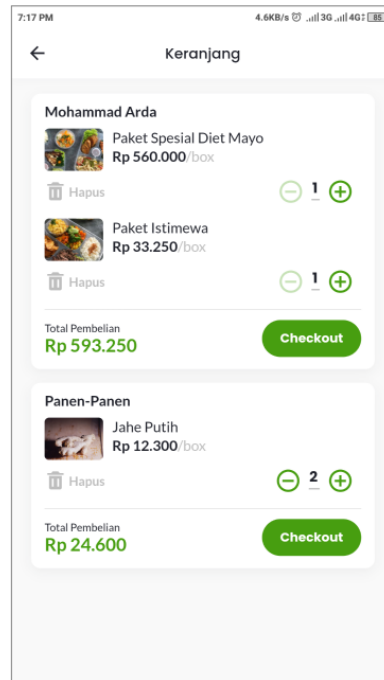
7:17 PM
4.6KB/s 3G 4G 85

Keranjang

Mohammad Arda

Paket Spesial Diet Mayo
Rp 560.000/box

Hapus
1

Paket Istimewa
Rp 33.250/box

Hapus
1

Total Pembelian
Rp 593.250
Checkout

Panen-Panen

Jahe Putih
Rp 12.300/box

Hapus
2

Total Pembelian
Rp 24.600
Checkout